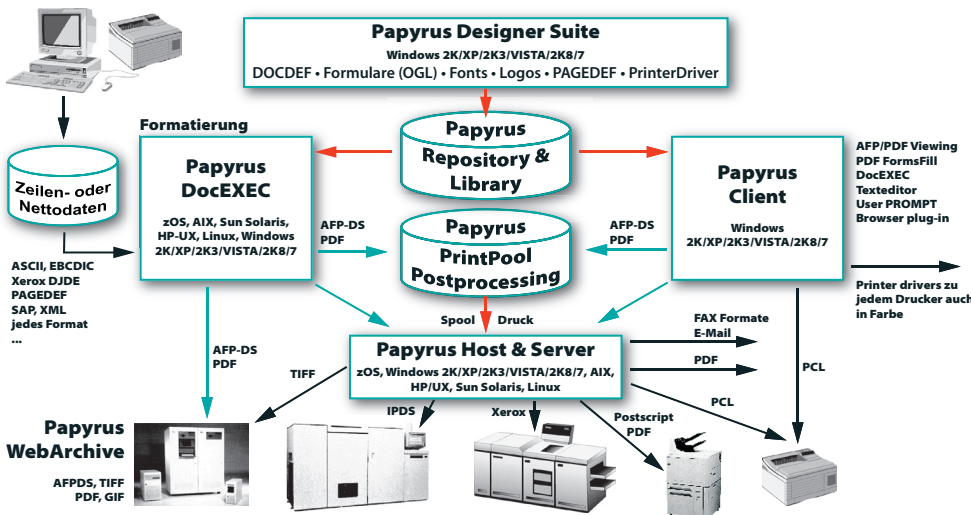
Papyrus Designer Suite
Windows 2K/XP/2K3/VISTA/2K8/7
DOCDEF • Formulare (OGL) • Fonts • Logos • PAGEDEF • PrinterDriver

Zeilen- oder Nettodaten

Formatierung

Papyrus DocEXEC
zOS, AIX, Sun Solaris, HP-UX, Linux, Windows 2K/XP/2K3/VISTA/2K8/7

Papyrus Repository & Library

Papyrus Client
Windows 2K/XP/2K3/VISTA/2K8/7

AFP/PDF Viewing
PDF FormsFill
DocEXEC
Texteditor
User PROMPT
Browser plug-in

AFP-DS
PDF

Papyrus PrintPool Postprocessing

AFP-DS
PDF

ASCII, EBCDIC
Xerox DJDE
PAGEDEF
SAP, XML
jedes Format
...

Printer drivers zu jedem Drucker auch in Farbe

Spool
Druck

FAX Formate
E-Mail

Papyrus Host & Server
zOS, Windows 2K/XP/2K3/VISTA/2K8/7, AIX, HP/UX, Sun Solaris, Linux

PDF

AFP-DS
PDF

TIFF

PCL

PCL

IPDS

Xerox

Postscript
PDF

Papyrus WebArchive
AFPDS, TIFF
PDF, GIF